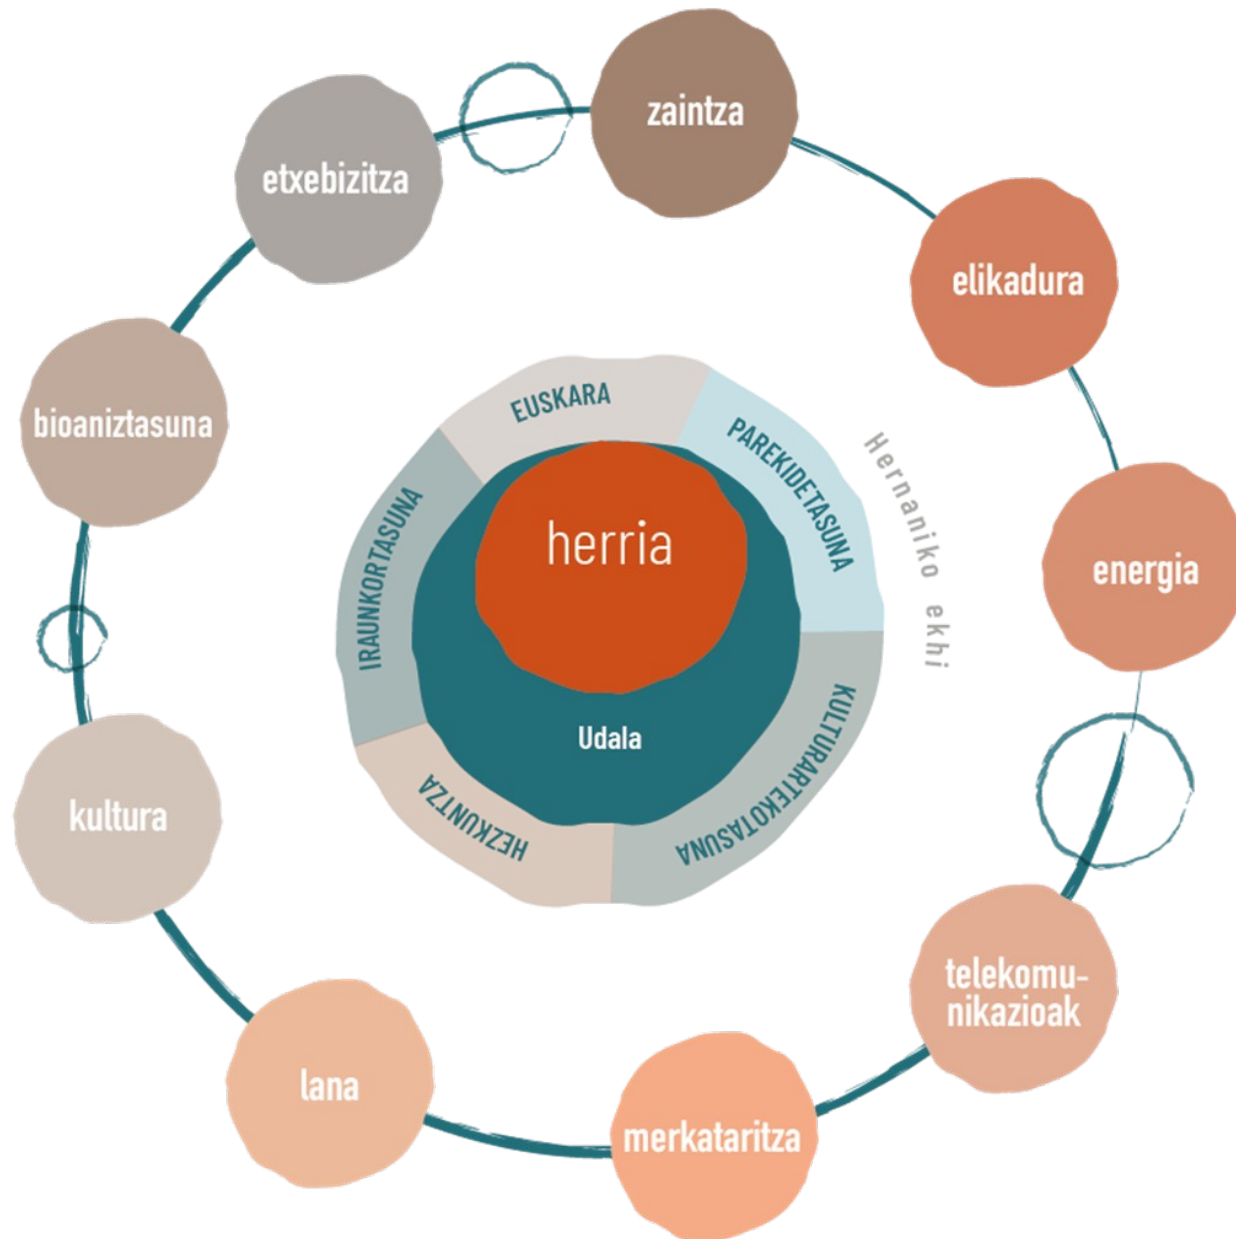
zaintza

etxebizitza

elikadura

bioaniztasuna

energia

kultura

telekomunikazioak

lana

merkataritza

EUSKARA

PAREKIDETASUNA

IRAUNKORTASUNA

KULTURARTEKOTASUNA

HEZKUNTZA

herria

Udala

Hernaniko ekhi